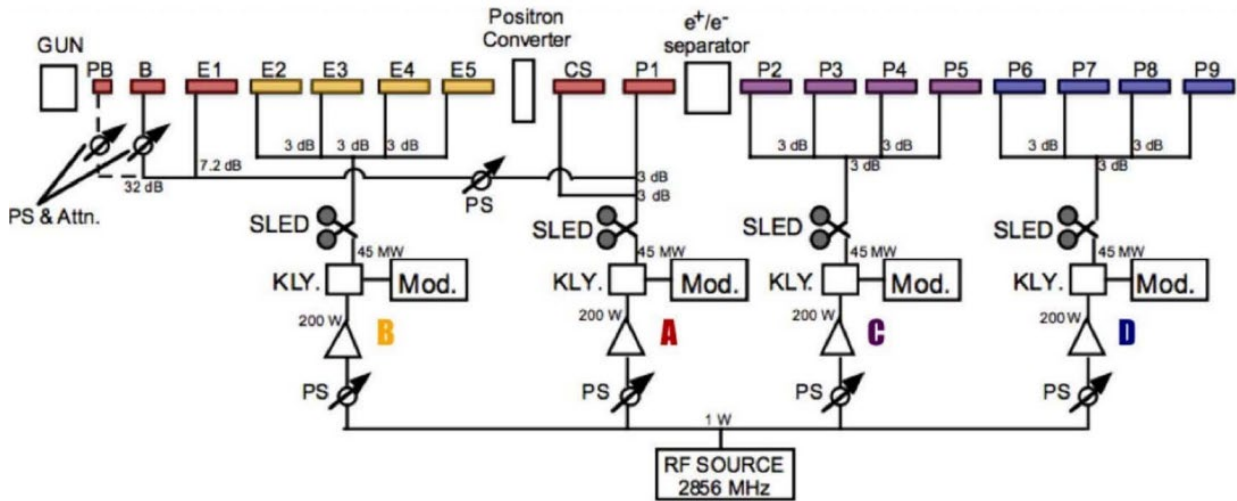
GUN
PB
B
E1
E2
E3
E4
E5
Positron Converter
CS
P1
$e^+/e^-$ separator
P2
P3
P4
P5
P6
P7
P8
P9

7.2 dB
32 dB
3 dB
3 dB
3 dB
PS & Attn.
PS
3 dB
3 dB
3 dB
3 dB
3 dB
3 dB
3 dB
3 dB
3 dB

SLED
45 MW
KLY.
Mod.
200 W
B
PS

SLED
45 MW
KLY.
Mod.
200 W
A
PS

SLED
45 MW
KLY.
Mod.
200 W
C
PS

SLED
45 MW
KLY.
Mod.
200 W
D
PS

1 W
RF SOURCE
2856 MHz